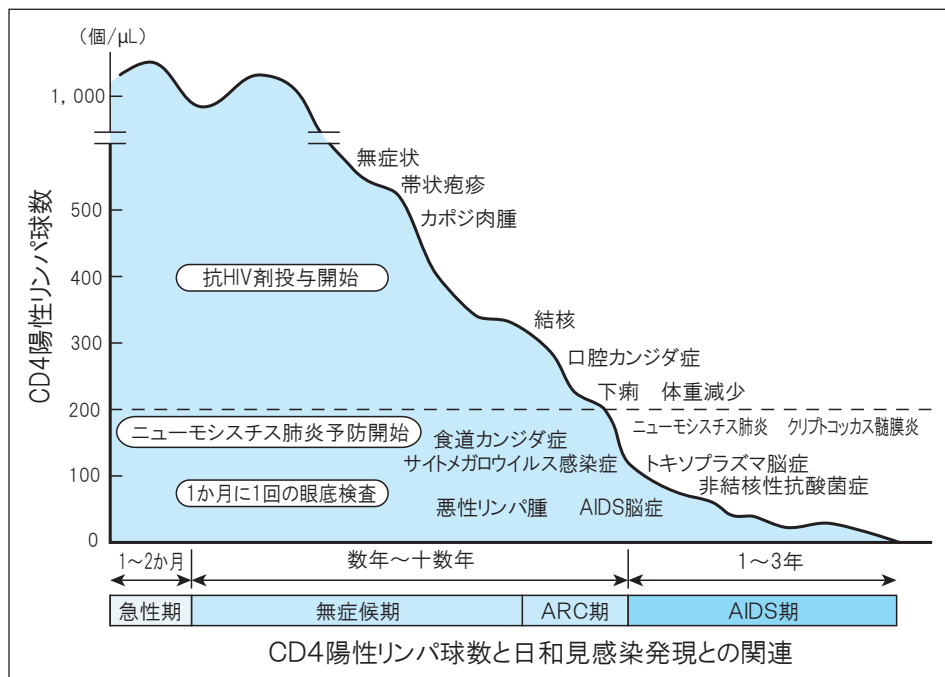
(個/μL)
1,000
500
400
300
200
100
0
CD4陽性リンパ球数

無症状
帯状疱疹
カポジ肉腫
抗HIV剤投与開始
結核
口腔カンジダ症
下痢　体重減少
ニューモシスチス肺炎予防開始
ニューモシスチス肺炎　クリプトコッカス髄膜炎
食道カンジダ症
サイトメガロウイルス感染症
トキソプラズマ脳症
非結核性抗酸菌症
1か月に1回の眼底検査
悪性リンパ腫
AIDS脳症

1〜2か月
数年〜十数年
1〜3年

| 急性期 | 無症候期 | ARC期 | AIDS期 |
|---|---|---|---|

CD4陽性リンパ球数と日和見感染発現との関連